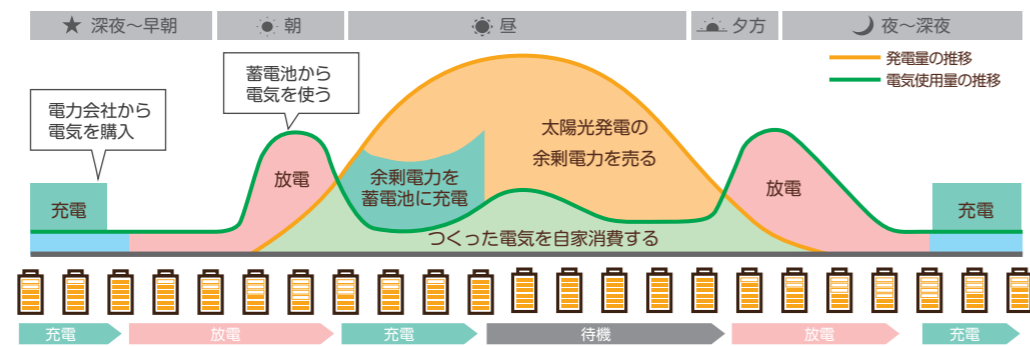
★ 深夜〜早朝

朝

昼

夕方

夜〜深夜

発電量の推移
電気使用量の推移

電力会社から電気を購入

蓄電池から電気を使う

充電

放電

余剰電力を蓄電池に充電

太陽光発電の余剰電力を売る

放電

充電

つくった電気を自家消費する

充電

放電

充電

待機

放電

充電